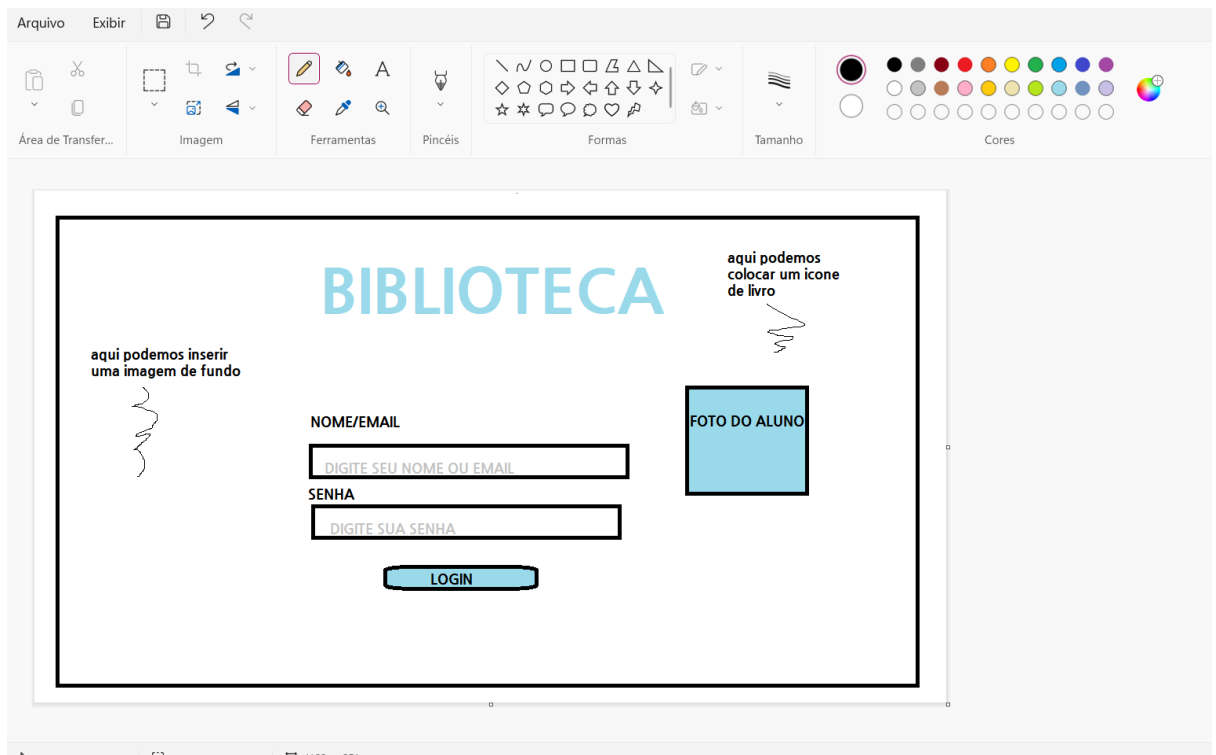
Arquivo Exibir

Área de Transfer... Imagem Ferramentas Pincéis Formas Tamanho Cores

BIBLIOTECA

aqui podemos colocar um icone de livro

aqui podemos inserir uma imagem de fundo

NOME/EMAIL

DIGITE SEU NOME OU EMAIL

SENHA

DIGITE SUA SENHA

LOGIN

FOTO DO ALUNO